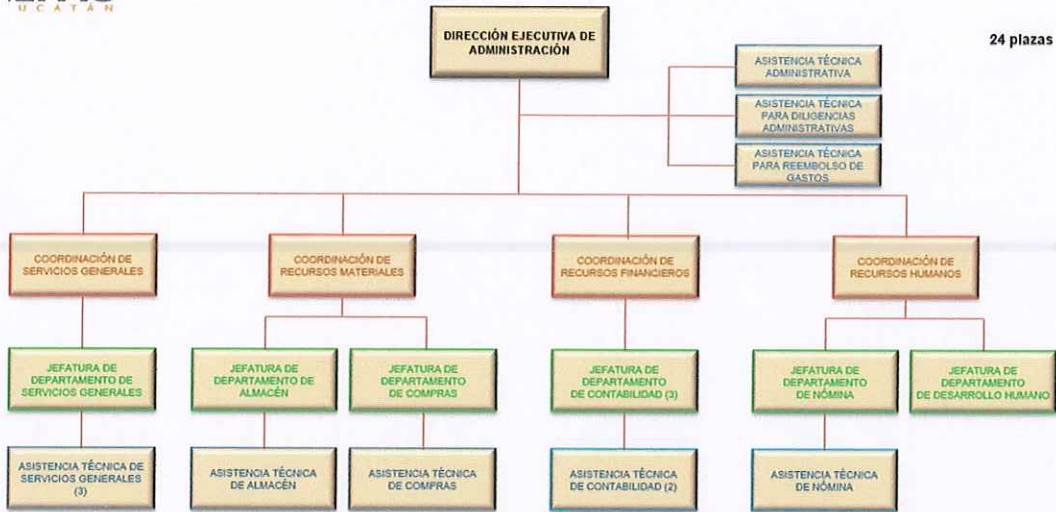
UCATAN

DIRECCIÓN EJECUTIVA DE ADMINISTRACIÓN

24 plazas

ASISTENCIA TÉCNICA ADMINISTRATIVA

ASISTENCIA TÉCNICA PARA DILIGENCIAS ADMINISTRATIVAS

ASISTENCIA TÉCNICA PARA REEMBOLSO DE GASTOS

COORDINACIÓN DE SERVICIOS GENERALES

COORDINACIÓN DE RECURSOS MATERIALES

COORDINACIÓN DE RECURSOS FINANCIEROS

COORDINACIÓN DE RECURSOS HUMANOS

JEFATURA DE DEPARTAMENTO DE SERVICIOS GENERALES

JEFATURA DE DEPARTAMENTO DE ALMACÉN

JEFATURA DE DEPARTAMENTO DE COMPRAS

JEFATURA DE DEPARTAMENTO DE CONTABILIDAD (3)

JEFATURA DE DEPARTAMENTO DE NÓMINA

JEFATURA DE DEPARTAMENTO DE DESARROLLO HUMANO

ASISTENCIA TÉCNICA DE SERVICIOS GENERALES (3)

ASISTENCIA TÉCNICA DE ALMACÉN

ASISTENCIA TÉCNICA DE COMPRAS

ASISTENCIA TÉCNICA DE CONTABILIDAD (2)

ASISTENCIA TÉCNICA DE NÓMINA